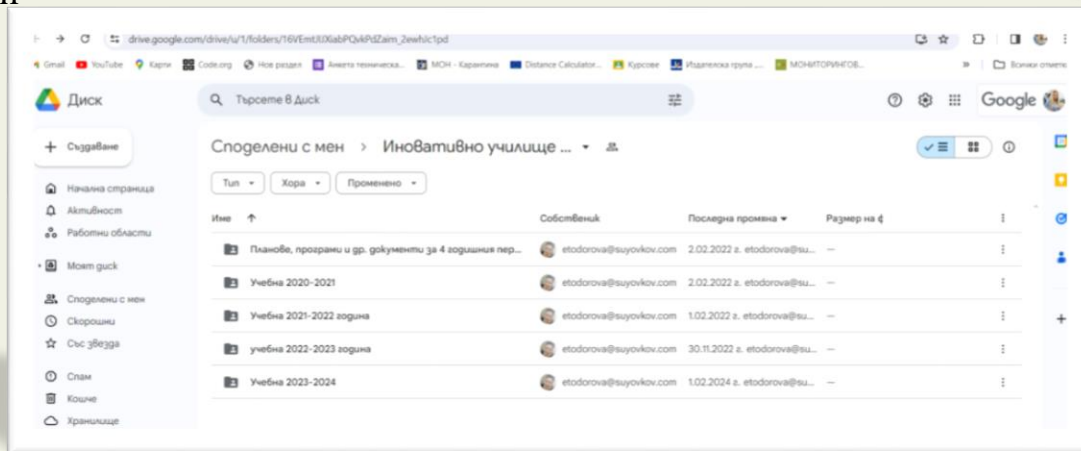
drive.google.com/drive/u/1/folders/16VEmtJUXiabPQvkPdZaim_2ewhJc1pd

Gmail YouTube Карти Code.org Нов раздел Анкета техническа... МОН - Карантина Distance Calculator... Курсове Изцателска група ... МОНИТОРИНГОВ... Всички отметки

Диск

Търсете в Диск

Google

Създаване

Начална страница
Активност
Работни области
Моят диск
Споделени с мен
Скорошни
Със звезда
Спам
Кошче
Хранилище

Споделени с мен > Иновативно училище ...

Тип Хора Променено

| Име ↑ | Собственик | Последна промяна | Размер на ф |
|---|---|---|---|
| Планове, програми и др. документи за 4 годишния пер... | etodorova@suyovkov.com | 2.02.2022 г. etodorova@su... | — |
| Учебна 2020-2021 | etodorova@suyovkov.com | 2.02.2022 г. etodorova@su... | — |
| Учебна 2021-2022 година | etodorova@suyovkov.com | 1.02.2022 г. etodorova@su... | — |
| учебна 2022-2023 година | etodorova@suyovkov.com | 30.11.2022 г. etodorova@su... | — |
| Учебна 2023-2024 | etodorova@suyovkov.com | 1.02.2024 г. etodorova@su... | — |